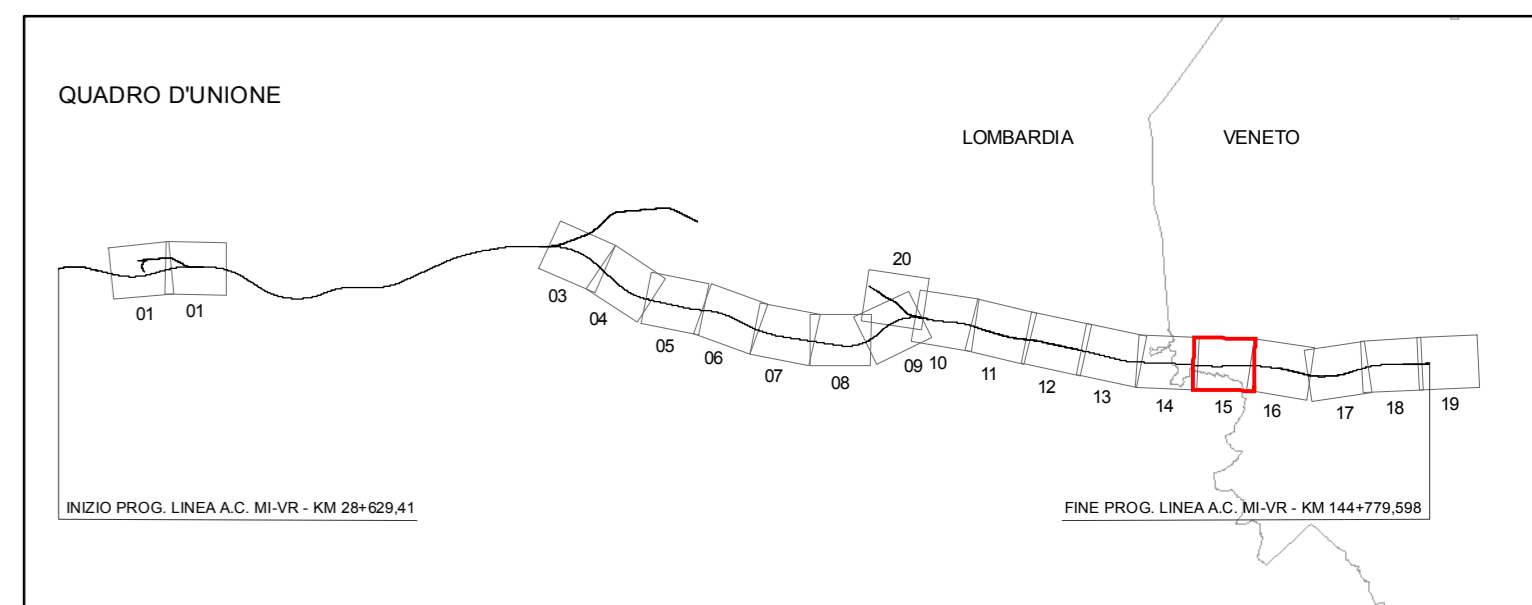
QUADRO D'UNIONE

LOMBARDIA

VENETO

20

01 01

03

04

05

06

07

08

09 10

11

12

13

14

15

16

17

18

19

INIZIO PROG. LINEA A.C. MI-VR - KM 28+629,41

FINE PROG. LINEA A.C. MI-VR - KM 144+779,598